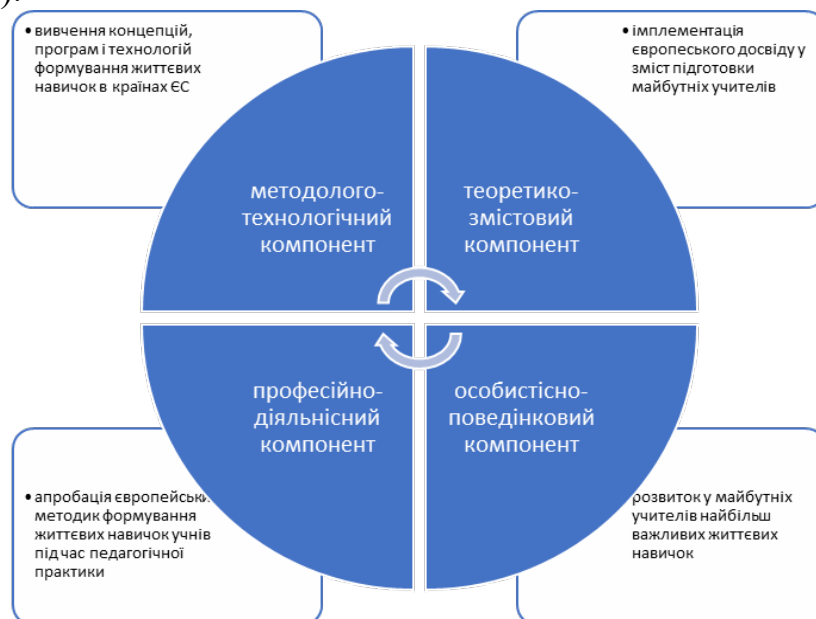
• вивчення концепцій, програм і технологій формування життєвих навичок в країнах ЄС

• імплементація європеського досвіду у зміст підготовки майбутніх учителів

методолого-технологічний компонент

теоретико-змістовий компонент

професійно-діяльнісний компонент

особистісно-поведінковий компонент

• апробація європейськ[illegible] методик формування життєвих навичок учнів під час педагогічної практики

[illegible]розвиток у майбутніх учителів найбільш важливих життєвих навичок